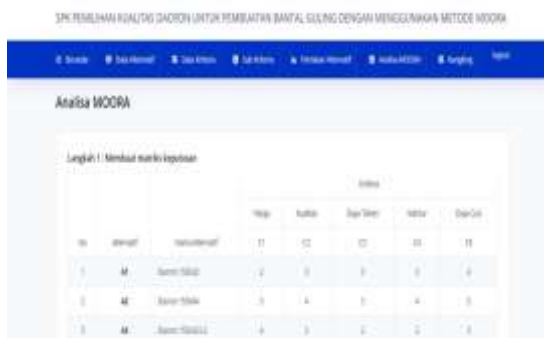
SPK PEMILIHAN KUALITAS DACRON UNTUK PEMBUATAN BANTAL GULING DENGAN MENGGUNAKAN METODE MOORA

Beranda | Data Alternatif | Data Kriteria | Sub Kriteria | Penilaian Alternatif | Analisa MOORA | Rangking | logout

Analisa MOORA

Langkah 1 : Membuat matriks keputusan

| | | | Kriteria | | | | |
|---|---|---|---|---|---|---|---|
| | | | Harga | Kualitas | Daya Tahan | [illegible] | Daya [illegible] |
| No | alternatif | Nama alternatif | C1 | C2 | C3 | C4 | C5 |
| 1 | A1 | Dacron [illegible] | 2 | 3 | 3 | 3 | 4 |
| 2 | A2 | Dacron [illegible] | 3 | 4 | 3 | 4 | 3 |
| 3 | A3 | Dacron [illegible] | 4 | 3 | 2 | 2 | 3 |